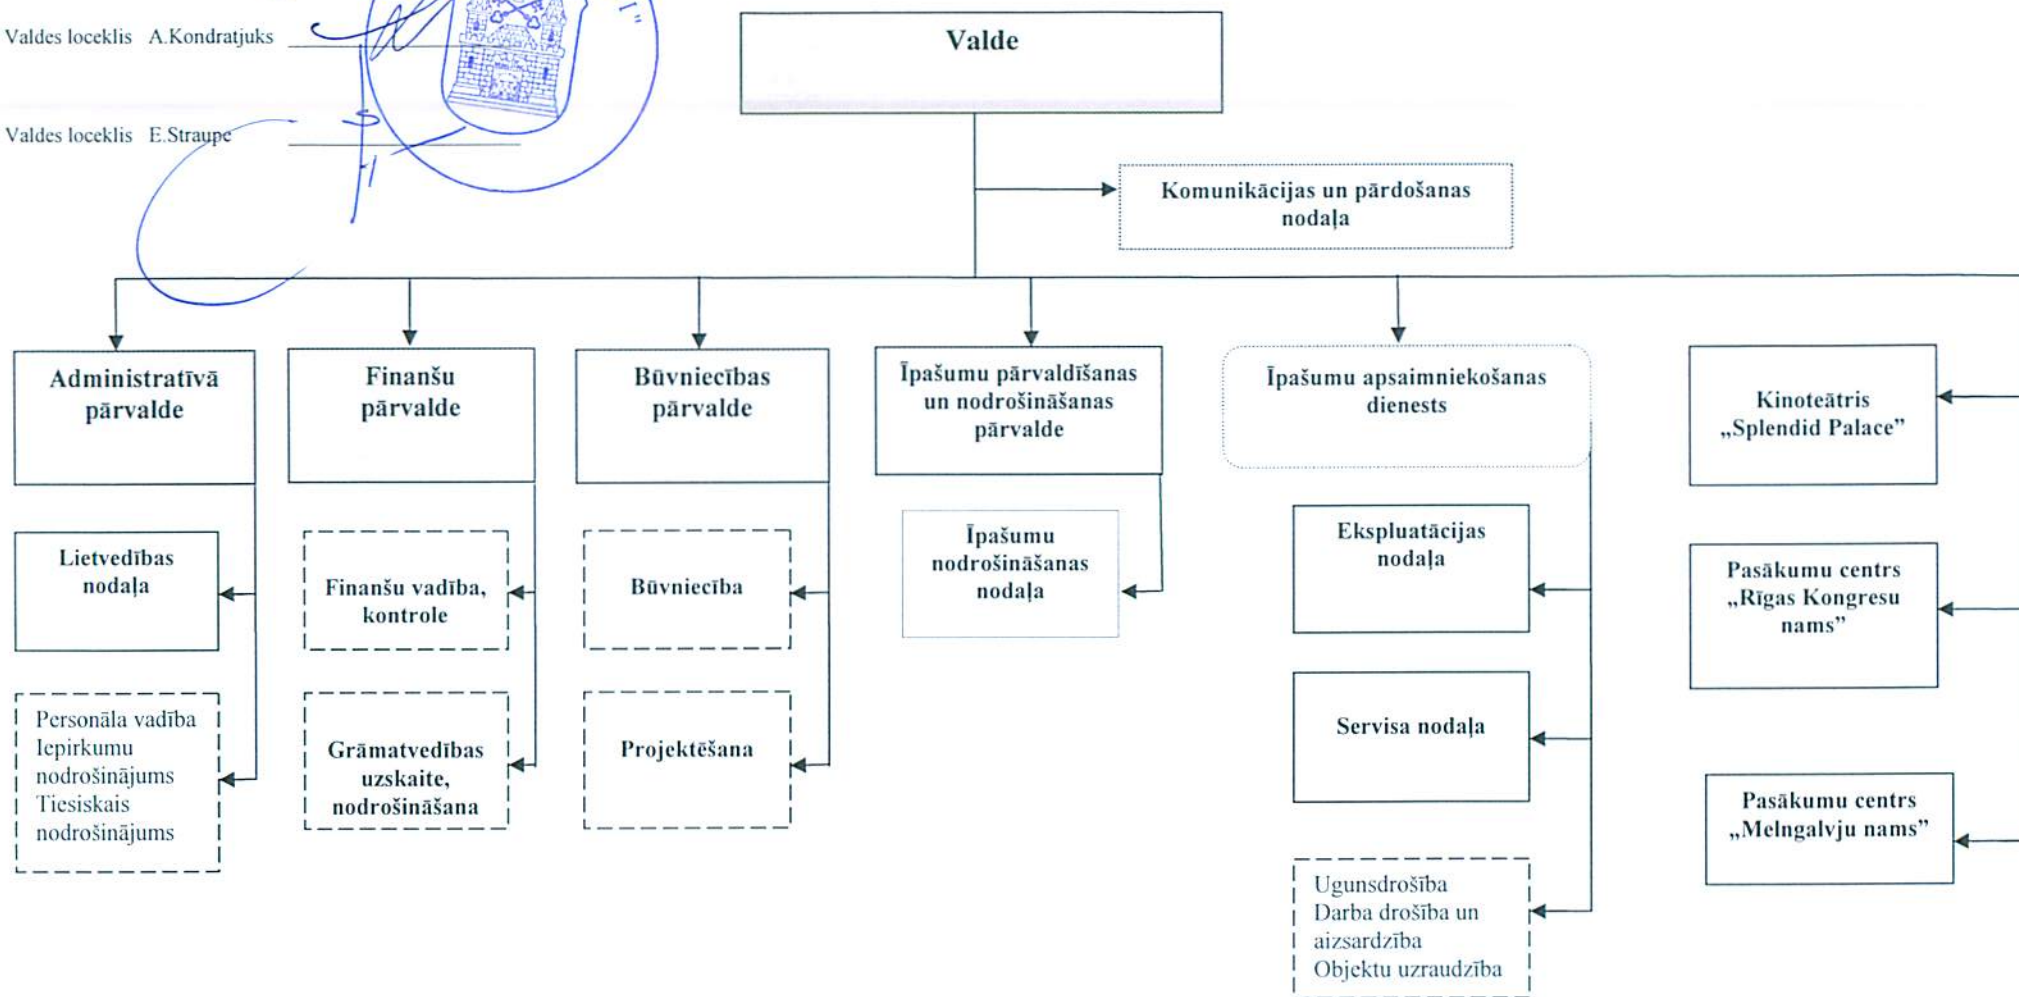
Valdes loceklis A.Kondratjuks

Valdes loceklis E.Straupe

Valde

Komunikācijas un pārdošanas nodaļa

Administratīvā pārvalde

Finanšu pārvalde

Būvniecības pārvalde

Īpašumu pārvaldīšanas un nodrošināšanas pārvalde

Īpašumu apsaimniekošanas dienests

Kinoteātris „Splendid Palace"

Lietvedības nodaļa

Personāla vadība
Iepirkumu nodrošinājums
Tiesiskais nodrošinājums

Finanšu vadība, kontrole

Grāmatvedības uzskaite, nodrošināšana

Būvniecība

Projektēšana

Īpašumu nodrošināšanas nodaļa

Ekspluatācijas nodaļa

Servisa nodaļa

Ugunsdrošība
Darba drošība un aizsardzība
Objektu uzraudzība

Pasākumu centrs „Rīgas Kongresu nams"

Pasākumu centrs „Melngalvju nams"